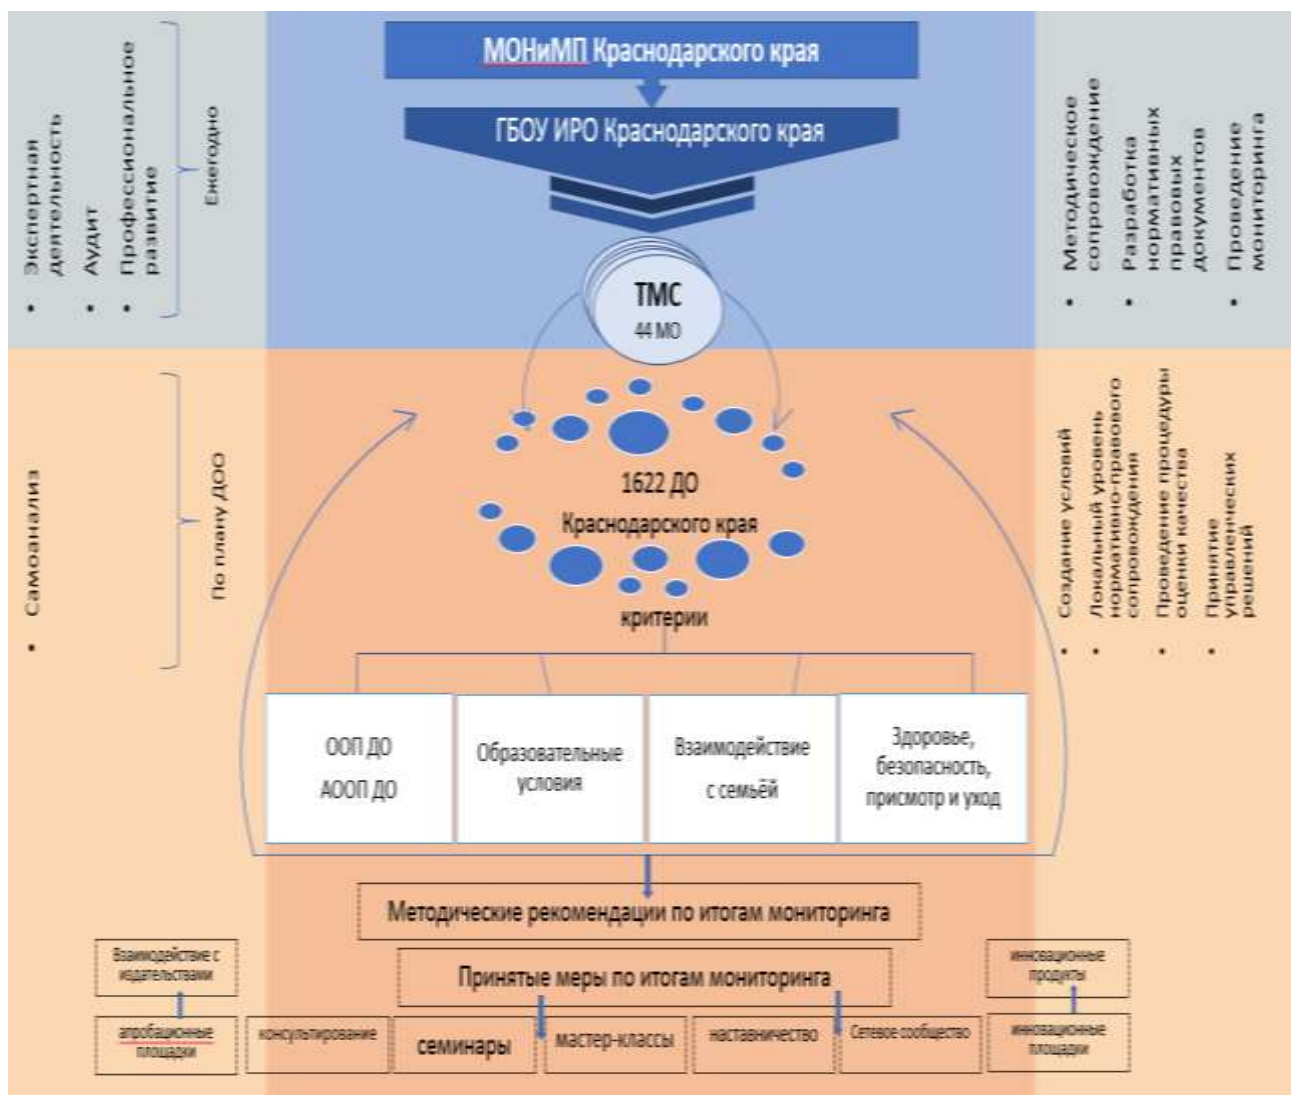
• Экспертная деятельность
• Аудит
• Профессиональное развитие

Ежегодно

МОНиМП Краснодарского края

ГБОУ ИРО Краснодарского края

ТМС
44 МО

• Методическое сопровождение
• Разработка нормативных правовых документов
• Проведение мониторинга

• Самоанализ

По плану ДОО

1622 ДО
Краснодарского края

критерии

• Создание условий
• Локальный уровень нормативно-правового сопровождения
• Проведение процедуры оценки качества
• Принятие управленческих решений

| ООП ДО АООП ДО | Образовательные условия | Взаимодействие с семьёй | Здоровье, безопасность, присмотр и уход |
|---|---|---|---|

Методические рекомендации по итогам мониторинга

Принятые меры по итогам мониторинга

Взаимодействие с издательствами

апробационные площадки

консультирование

семинары

мастер-классы

наставничество

Сетевое сообщество

инновационные продукты

инновационные площадки